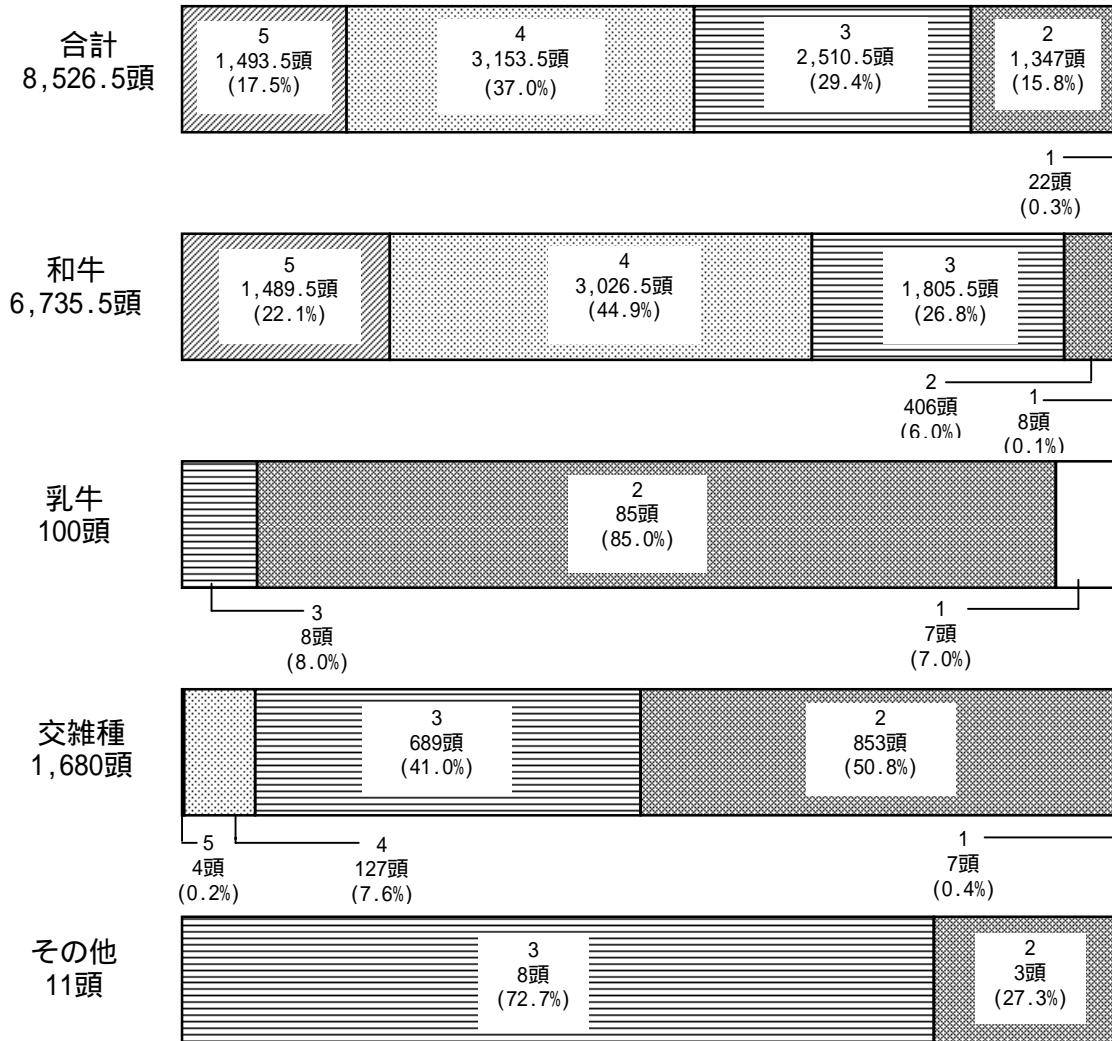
合計
8,526.5頭

5
1,493.5頭
(17.5%)

4
3,153.5頭
(37.0%)

3
2,510.5頭
(29.4%)

2
1,347頭
(15.8%)

1
22頭
(0.3%)

和牛
6,735.5頭

5
1,489.5頭
(22.1%)

4
3,026.5頭
(44.9%)

3
1,805.5頭
(26.8%)

2
406頭
(6.0%)

1
8頭
(0.1%)

乳牛
100頭

2
85頭
(85.0%)

3
8頭
(8.0%)

1
7頭
(7.0%)

交雑種
1,680頭

3
689頭
(41.0%)

2
853頭
(50.8%)

5
4頭
(0.2%)

4
127頭
(7.6%)

1
7頭
(0.4%)

その他
11頭

3
8頭
(72.7%)

2
3頭
(27.3%)